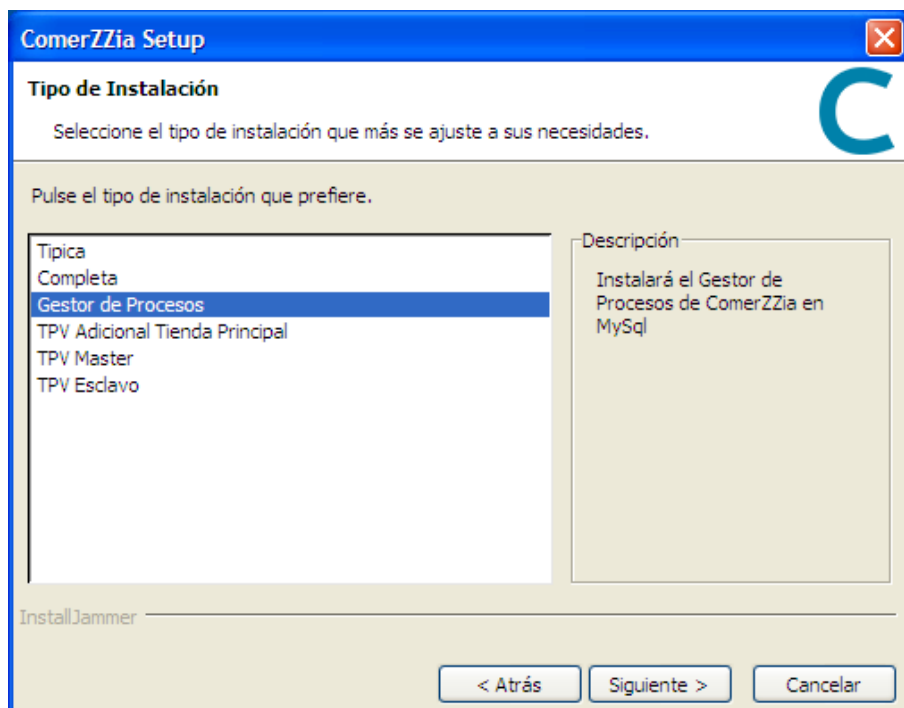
ComerZZia Setup

Tipo de Instalación

Seleccione el tipo de instalación que más se ajuste a sus necesidades.

C

Pulse el tipo de instalación que prefiere.

Tipica
Completa
Gestor de Procesos
TPV Adicional Tienda Principal
TPV Master
TPV Esclavo

Descripción

Instalará el Gestor de Procesos de ComerZZia en MySql

InstallJammer

< Atrás
Siguiente >
Cancelar